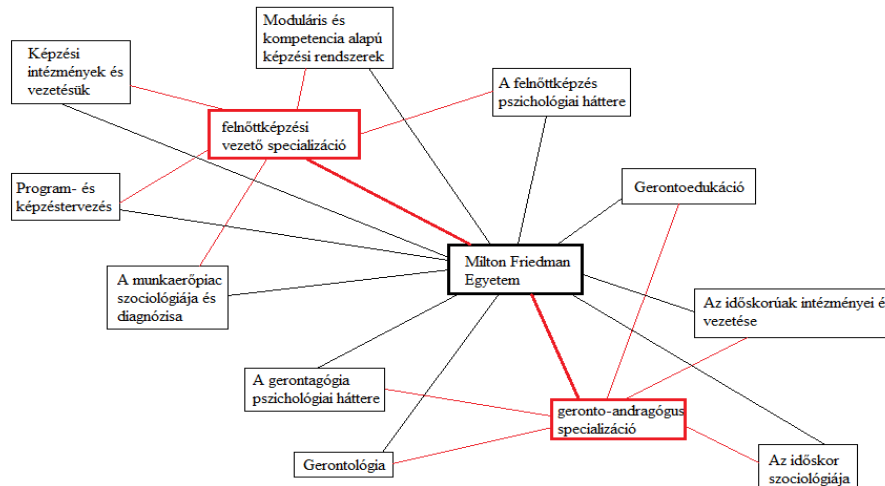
Moduláris és kompetencia alapú képzési rendszerek

Képzési intézmények és vezetésük

A felnőttképzés pszichológiai háttere

felnőttképzési vezető specializáció

Program- és képzéstervezés

Gerontoedukáció

Milton Friedman Egyetem

A munkaerőpiac szociológiája és diagnózisa

Az időskorúak intézményei é vezetése

A gerontagógia pszichológiai háttere

geronto-andragógus specializáció

Gerontológia

Az időskor szociológiája